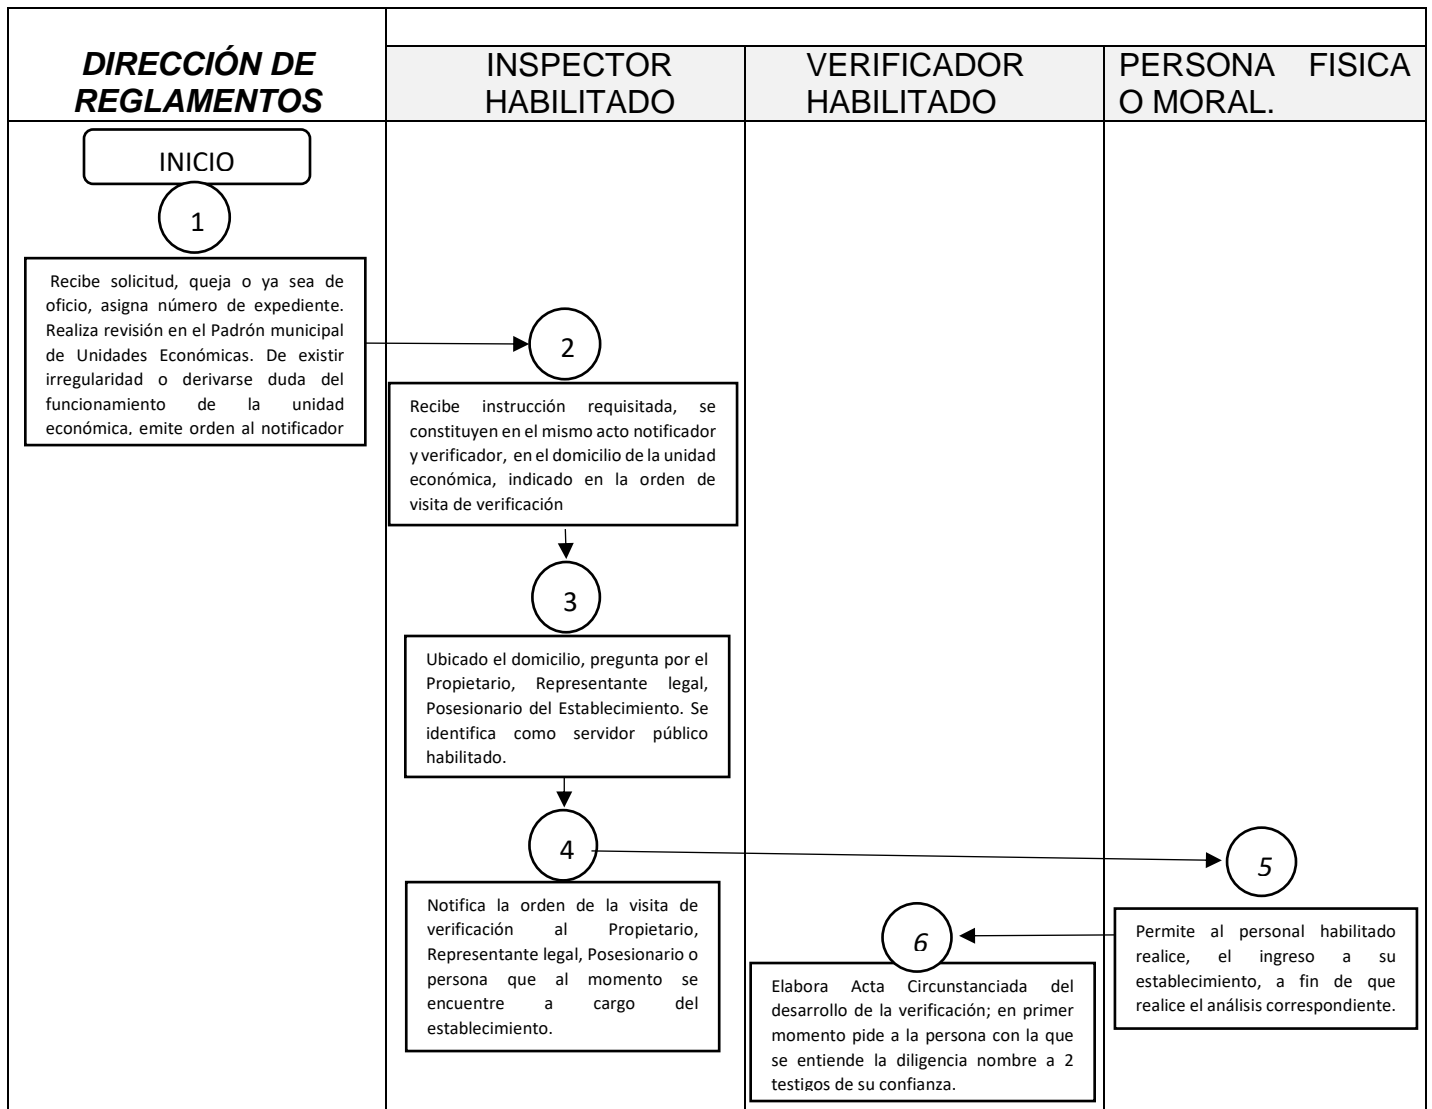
DIRECCIÓN DE REGLAMENTOS

INSPECTOR HABILITADO

VERIFICADOR HABILITADO

PERSONA FISICA O MORAL.

INICIO

1

Recibe solicitud, queja o ya sea de oficio, asigna número de expediente. Realiza revisión en el Padrón municipal de Unidades Económicas. De existir irregularidad o derivarse duda del funcionamiento de la unidad económica, emite orden al notificador

2

Recibe instrucción requisitada, se constituyen en el mismo acto notificador y verificador, en el domicilio de la unidad económica, indicado en la orden de visita de verificación

3

Ubicado el domicilio, pregunta por el Propietario, Representante legal, Posesionario del Establecimiento. Se identifica como servidor público habilitado.

4

5

Notifica la orden de la visita de verificación al Propietario, Representante legal, Posesionario o persona que al momento se encuentre a cargo del establecimiento.

6

Permite al personal habilitado realice, el ingreso a su establecimiento, a fin de que realice el análisis correspondiente.

Elabora Acta Circunstanciada del desarrollo de la verificación; en primer momento pide a la persona con la que se entiende la diligencia nombre a 2 testigos de su confianza.